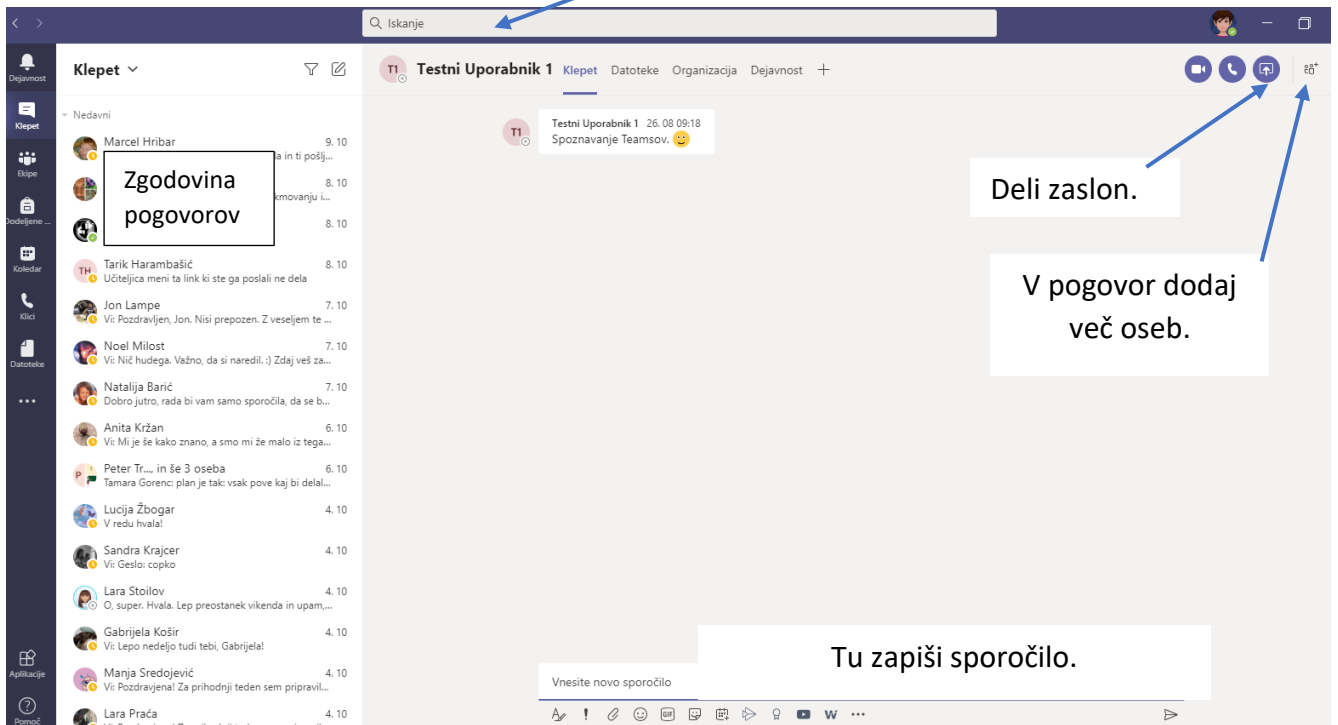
Iskanje

Dejavnost
Klepet
Ekipe
Dodeljene ...
Koledar
Klici
Datoteke
...
Aplikacije
Pomoč

Klepet

Nedavni

Marcel Hribar 9. 10
a in ti pošlj...

8. 10
kmovanju i...

8. 10

Zgodovina pogovorov

TH Tarik Harambašić 8. 10
Učiteljica meni ta link ki ste ga poslali ne dela

Jon Lampe 7. 10
Vi: Pozdravljen, Jon. Nisi prepozen. Z veseljem te ...

Noel Milost 7. 10
Vi: Nič hudega. Važno, da si naredil. :) Zdaj veš za...

Natalija Barić 7. 10
Dobro jutro, rada bi vam samo sporočila, da se b...

Anita Kržan 6. 10
Vi: Mi je še kako znano, a smo mi že malo iz tega...

Peter Tr..., in še 3 oseba 6. 10
Tamara Gorenc: plan je tak: vsak pove kaj bi delal...

Lucija Žbogar 4. 10
V redu hvala!

Sandra Krajcer 4. 10
Vi: Geslo: copko

Lara Stoilov 4. 10
O, super. Hvala. Lep preostanek vikenda in upam,...

Gabrijela Košir 4. 10
Vi: Lepo nedeljo tudi tebi, Gabrijela!

Manja Sredojević 4. 10
Vi: Pozdravljena! Za prihodnji teden sem pripravil...

Lara Praća 4. 10

T1 Testni Uporabnik 1 Klepet Datoteke Organizacija Dejavnost +

T1 Testni Uporabnik 1 26. 08 09:18
Spoznavanje Teamsov. 🙂

Deli zaslon.

V pogovor dodaj več oseb.

Tu zapiši sporočilo.

Vnesite novo sporočilo